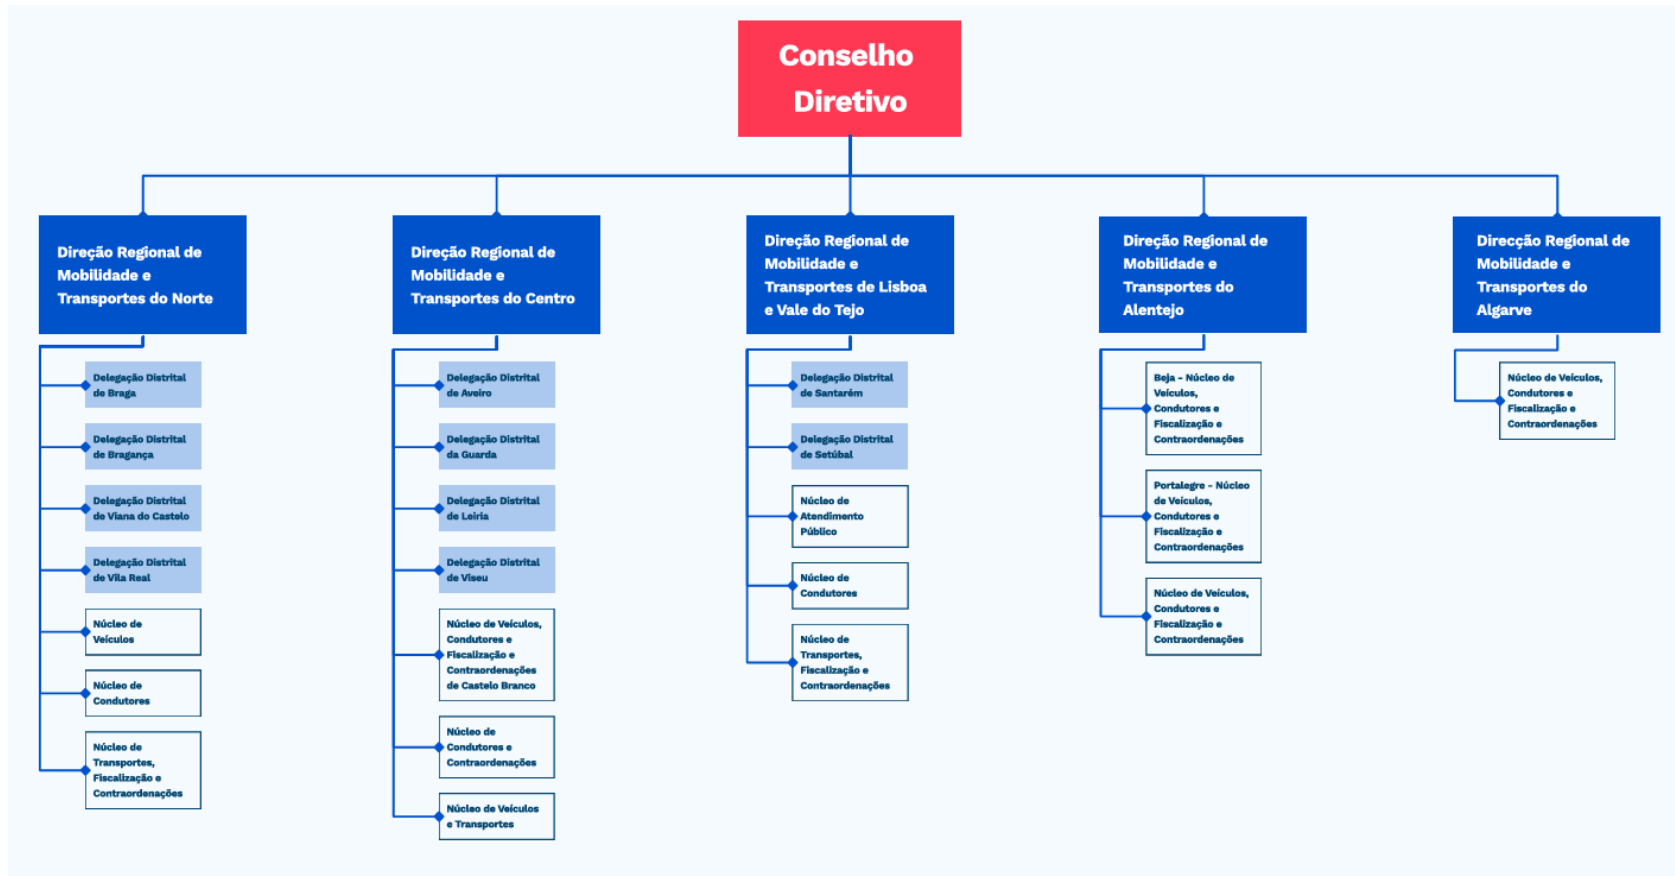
Conselho Diretivo

Direção Regional de Mobilidade e Transportes do Norte

Delegação Distrital de Braga

Delegação Distrital de Bragança

Delegação Distrital de Viana do Castelo

Delegação Distrital de Vila Real

Núcleo de Veículos

Núcleo de Condutores

Núcleo de Transportes, Fiscalização e Contraordenações

Direção Regional de Mobilidade e Transportes do Centro

Delegação Distrital de Aveiro

Delegação Distrital da Guarda

Delegação Distrital de Leiria

Delegação Distrital de Viseu

Núcleo de Veículos, Condutores e Fiscalização e Contraordenações de Castelo Branco

Núcleo de Condutores e Contraordenações

Núcleo de Veículos e Transportes

Direção Regional de Mobilidade e Transportes de Lisboa e Vale do Tejo

Delegação Distrital de Santarém

Delegação Distrital de Setúbal

Núcleo de Atendimento Público

Núcleo de Condutores

Núcleo de Transportes, Fiscalização e Contraordenações

Direção Regional de Mobilidade e Transportes do Alentejo

Beja - Núcleo de Veículos, Condutores e Fiscalização e Contraordenações

Portalegre - Núcleo de Veículos, Condutores e Fiscalização e Contraordenações

Núcleo de Veículos, Condutores e Fiscalização e Contraordenações

Direcção Regional de Mobilidade e Transportes do Algarve

Núcleo de Veículos, Condutores e Fiscalização e Contraordenações